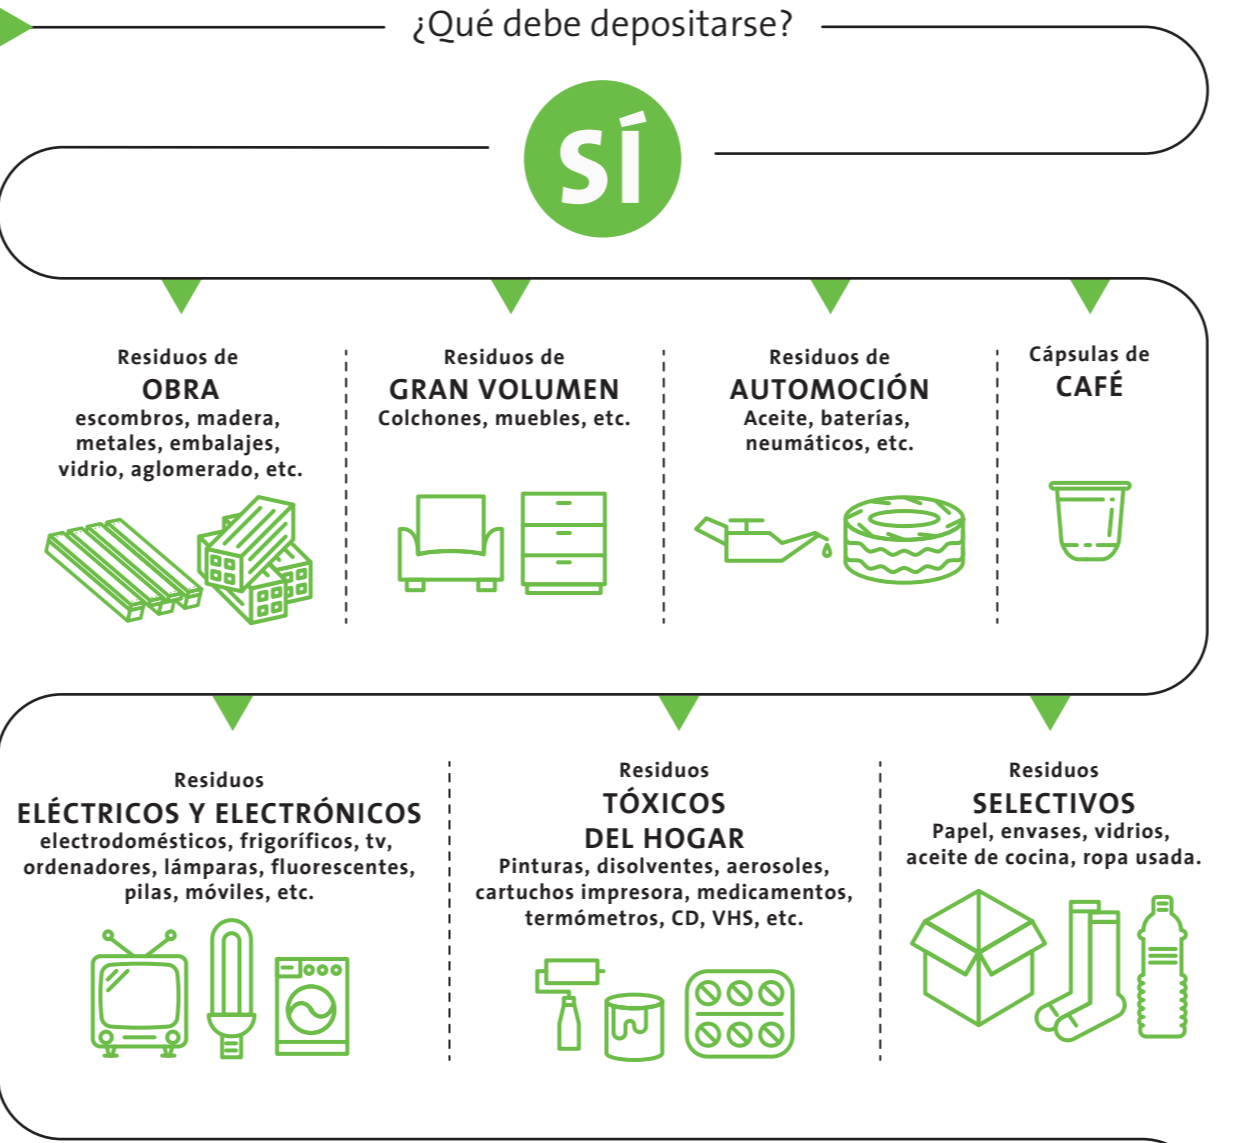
¿Qué debe depositarse?

SÍ

Residuos de
OBRA
escombros, madera, metales, embalajes, vidrio, aglomerado, etc.

Residuos de
GRAN VOLUMEN
Colchones, muebles, etc.

Residuos de
AUTOMOCIÓN
Aceite, baterías, neumáticos, etc.

Cápsulas de
CAFÉ

Residuos
ELÉCTRICOS Y ELECTRÓNICOS
electrodomésticos, frigoríficos, tv, ordenadores, lámparas, fluorescentes, pilas, móviles, etc.

Residuos
TÓXICOS
DEL HOGAR
Pinturas, disolventes, aerosoles, cartuchos impresora, medicamentos, termómetros, CD, VHS, etc.

Residuos
SELECTIVOS
Papel, envases, vidrios, aceite de cocina, ropa usada.